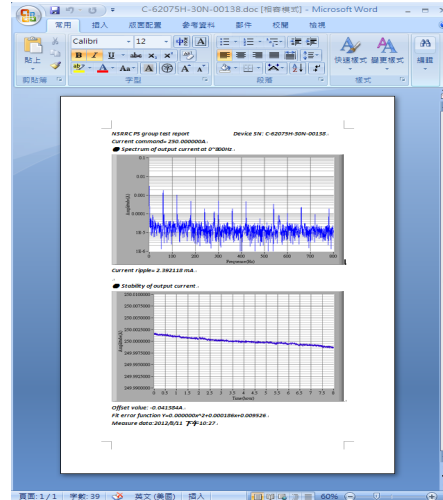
C-62075H-30N-00138.doc [相容模式] - Microsoft Word

常用 插入 版面配置 參考資料 郵件 校閱 檢視

貼上 Calibri 12 快速樣式 變更樣式 編輯

剪貼簿 字型 段落 樣式

NSRRC PS group test report Device SN: C-62075H-30N-00158.

Current commond= 250.000000A.

Spectrum of output current at 0~900Hz.

Current ripple= 2.392118 mA.

Stability of output current.

250.1000000
250.0800000
250.0600000
250.0400000
250.0200000
250.0000000
249.9800000
249.9600000
249.9400000
249.9200000
249.9000000

Offset value: -0.041584A.

Fit error function Y=0.000000x^2+0.000186x+0.009526.

Measure data:2012/8/11 下午10:27.

頁面: 1/1 字數: 39 英文 (美國) 插入 60%